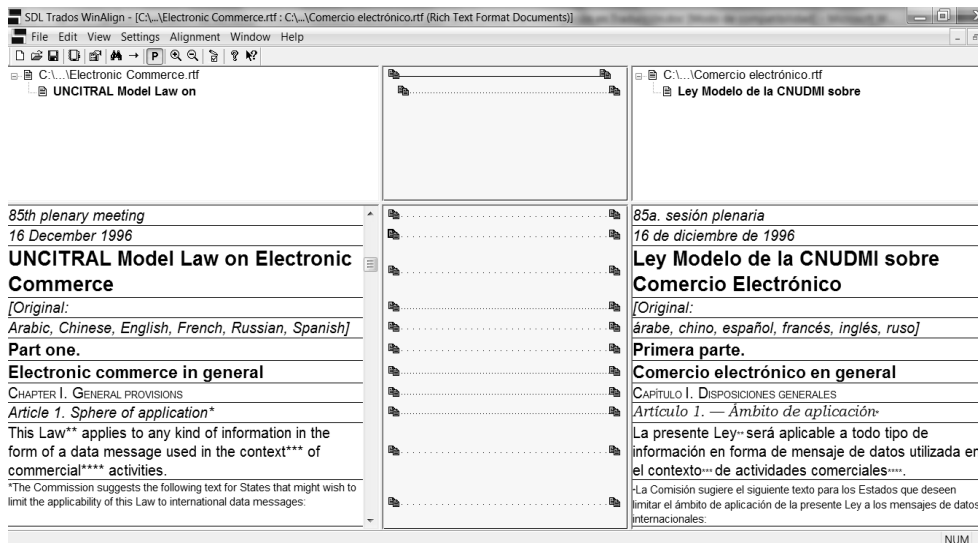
SDL Trados WinAlign - [C:\...\Electronic Commerce.rtf : C:\...\Comercio electrónico.rtf (Rich Text Format Documents)]

File Edit View Settings Alignment Window Help

C:\...\Electronic Commerce.rtf
UNCITRAL Model Law on

C:\...\Comercio electrónico.rtf
Ley Modelo de la CNUDMI sobre

85th plenary meeting
16 December 1996
UNCITRAL Model Law on Electronic Commerce
[Original:
Arabic, Chinese, English, French, Russian, Spanish]
Part one.
Electronic commerce in general
CHAPTER I. GENERAL PROVISIONS
Article 1. Sphere of application*
This Law** applies to any kind of information in the form of a data message used in the context*** of commercial**** activities.
*The Commission suggests the following text for States that might wish to limit the applicability of this Law to international data messages:

85a. sesión plenaria
16 de diciembre de 1996
Ley Modelo de la CNUDMI sobre Comercio Electrónico
[Original:
árabe, chino, español, francés, inglés, ruso]
Primera parte.
Comercio electrónico en general
CAPÍTULO I. DISPOSICIONES GENERALES
Artículo 1. — Ámbito de aplicación*
La presente Ley** será aplicable a todo tipo de información en forma de mensaje de datos utilizada en el contexto*** de actividades comerciales****.
*La Comisión sugiere el siguiente texto para los Estados que deseen limitar el ámbito de aplicación de la presente Ley a los mensajes de datos internacionales:

NUM